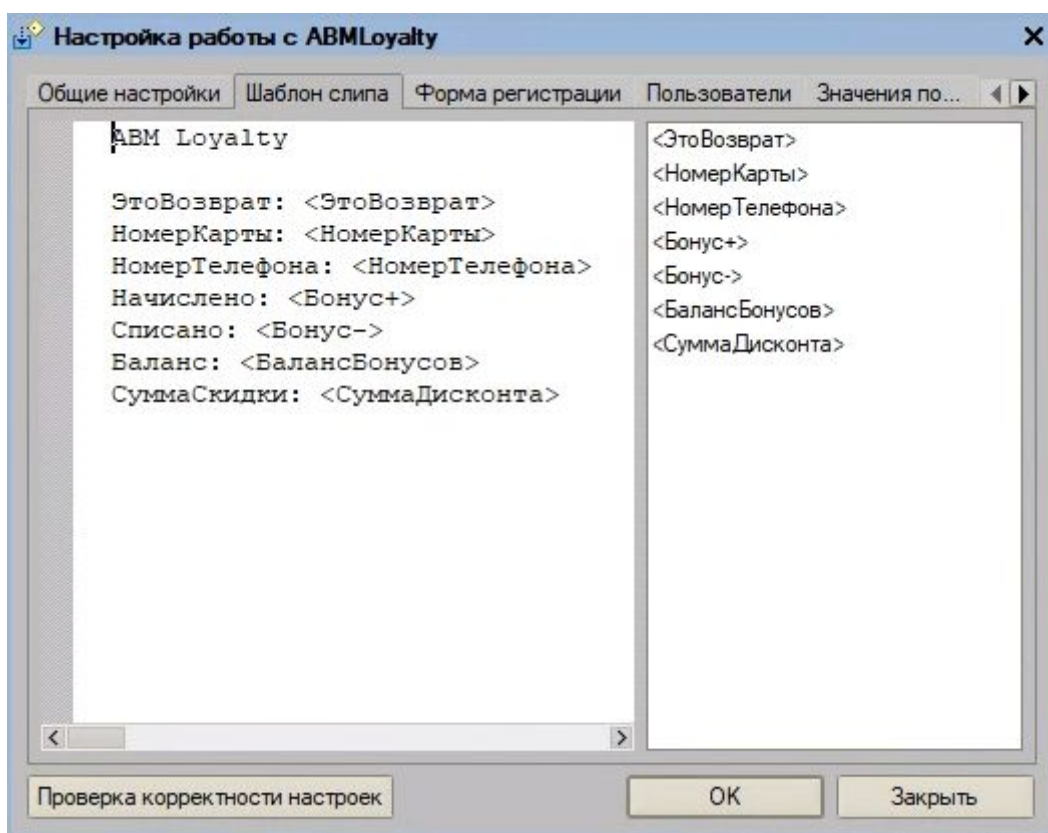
Настройка работы с ABMLoyalty

Общие настройки | Шаблон слипа | Форма регистрации | Пользователи | Значения по...

ABM Loyalty

ЭтоВозврат: <ЭтоВозврат>
НомерКарты: <НомерКарты>
НомерТелефона: <НомерТелефона>
Начислено: <Бонус+>
Списано: <Бонус->
Баланс: <БалансБонусов>
СуммаСкидки: <СуммаДисконта>

<ЭтоВозврат>
<НомерКарты>
<НомерТелефона>
<Бонус+>
<Бонус->
<БалансБонусов>
<СуммаДисконта>

Проверка корректности настроек

OK

Закрыть